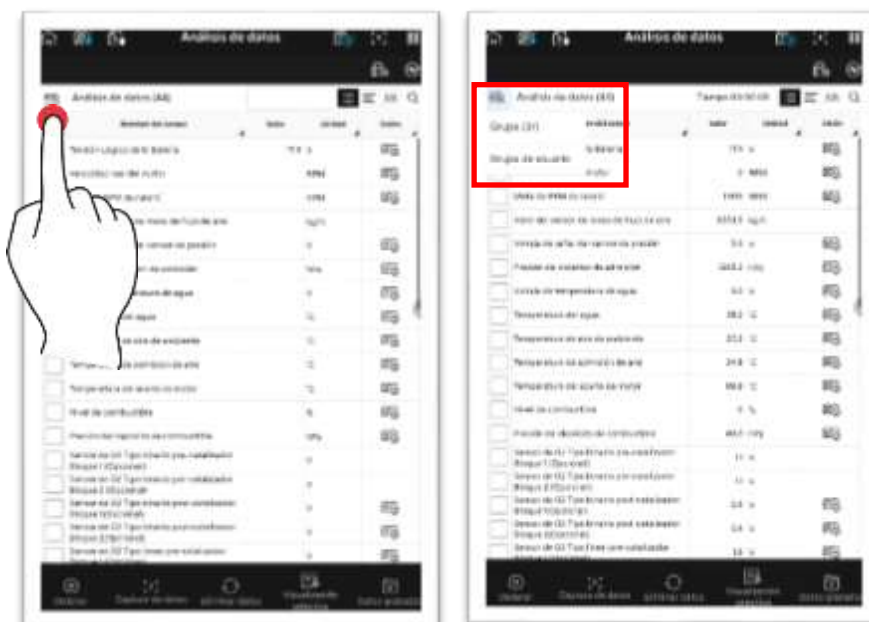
Análisis de datos

Análisis de datos (44)

Nombre del sensor | Valor | Unidad | Gráfico

Tensión Lógica de la Batería | 11.4 | V
Velocidad real del motor | | RPM
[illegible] RPM de ralentí | | RPM
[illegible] masa de flujo de aire | | kg/h
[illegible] sensor de presión | | V
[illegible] de admisión | | kPa
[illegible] temperatura de agua | | V
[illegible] del agua | | °C
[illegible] aire de escape
Temperatura de admisión de aire | | °C
Temperatura de aceite de motor | | °C
Nivel de combustible | | %
Presión del depósito de combustible | | kPa
Sensor de O2 Tipo binario pre catalizador Bloque 1 (Opcional) | | V
Sensor de O2 Tipo binario post catalizador Bloque 2 (Opcional) | | V
Sensor de O2 Tipo binario post catalizador Bloque 1 (Opcional) | | V
Sensor de O2 Tipo binario post catalizador Bloque 2 (Opcional) | | V
Sensor de O2 Tipo lineal pre catalizador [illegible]

Detener | Capturar de datos | Eliminar datos | Visualización selectiva | Datos grabados

Análisis de datos

Análisis de datos (44) | Tiempo 00:00:00

Grupo (31)
Grupo de usuario

Nombre del sensor | Valor | Unidad | Gráfico

Tensión Lógica de la Batería | 11.4 | V
Velocidad real del motor | 0 | RPM
Meta de RPM de ralentí | 1000 | RPM
Valor del sensor de masa de flujo de aire | 0.0 | kg/h
Voltaje de señal de sensor de presión | 0.0 | V
Presión del colector de admisión | 100.0 | kPa
Voltaje de temperatura de agua | 0.0 | V
Temperatura del agua | 28.0 | °C
Temperatura de aire de escape | 22.0 | °C
Temperatura de admisión de aire | 24.0 | °C
Temperatura de aceite de motor | 88.0 | °C
Nivel de combustible | 0 | %
Presión del depósito de combustible | 80.0 | kPa
Sensor de O2 Tipo binario pre catalizador Bloque 1 (Opcional) | 0 | V
Sensor de O2 Tipo binario post catalizador Bloque 2 (Opcional) | 0 | V
Sensor de O2 Tipo binario post catalizador Bloque 1 (Opcional) | 0.0 | V
Sensor de O2 Tipo binario post catalizador Bloque 2 (Opcional) | 0.0 | V
Sensor de O2 Tipo lineal pre catalizador | 0.0 | V

Detener | Capturar de datos | Eliminar datos | Visualización selectiva | Datos grabados